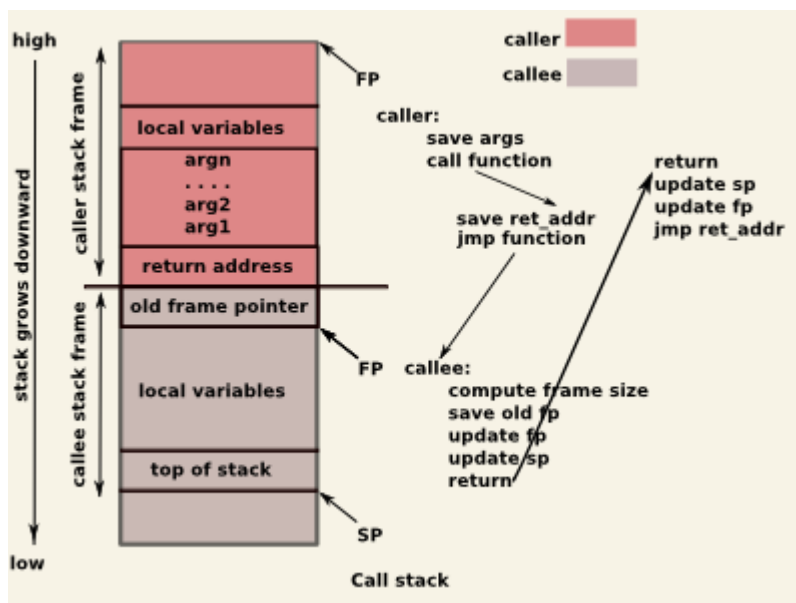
high

stack grows downward

low

caller stack frame

callee stack frame

local variables

argn
. . . .
arg2
arg1

return address

old frame pointer

local variables

top of stack

FP

FP

SP

caller

callee

caller:
save args
call function

save ret_addr
jmp function

callee:
compute frame size
save old fp
update fp
update sp
return

return
update sp
update fp
jmp ret_addr

Call stack